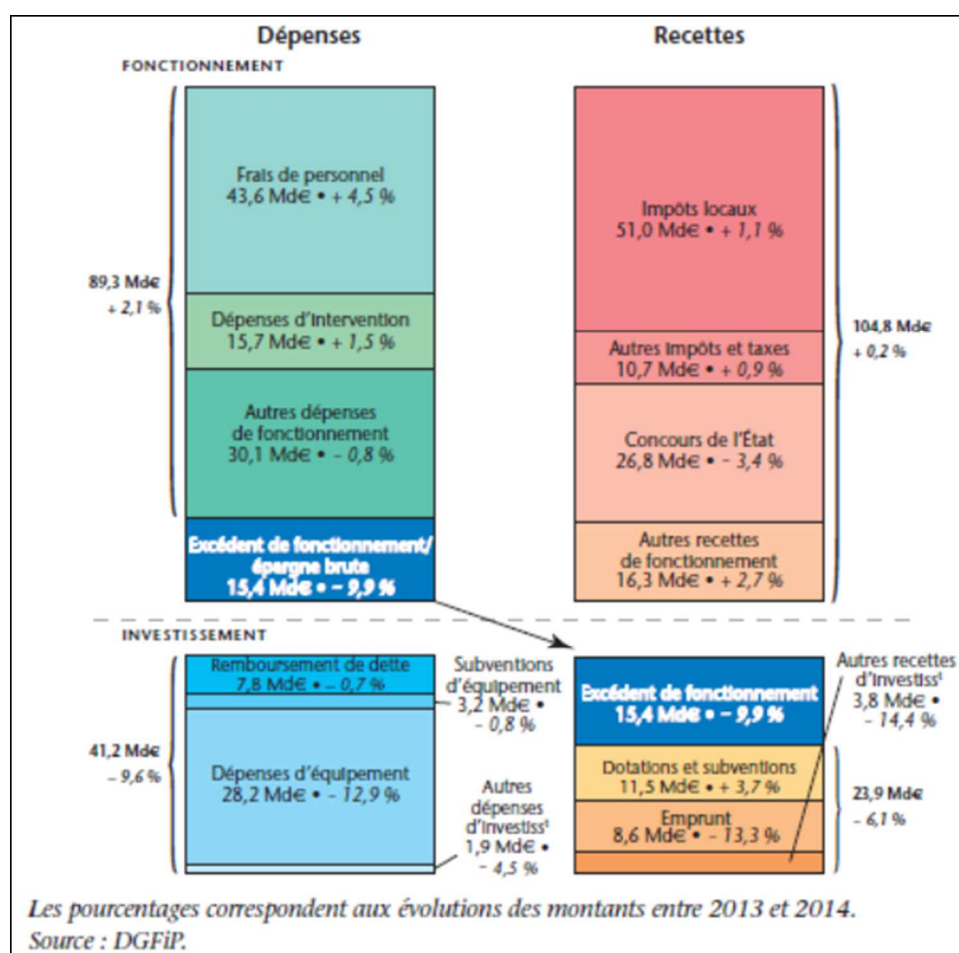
Dépenses

Recettes

FONCTIONNEMENT

89,3 Md€
+ 2,1 %

Frais de personnel
43,6 Md€ • + 4,5 %

Dépenses d'intervention
15,7 Md€ • + 1,5 %

Autres dépenses de fonctionnement
30,1 Md€ • – 0,8 %

Excédent de fonctionnement/ épargne brute
15,4 Md€ • – 9,9 %

Impôts locaux
51,0 Md€ • + 1,1 %

Autres impôts et taxes
10,7 Md€ • + 0,9 %

Concours de l'État
26,8 Md€ • – 3,4 %

Autres recettes de fonctionnement
16,3 Md€ • + 2,7 %

104,8 Md€
+ 0,2 %

INVESTISSEMENT

41,2 Md€
– 9,6 %

Remboursement de dette
7,8 Md€ • – 0,7 %

Subventions d'équipement
3,2 Md€ •
– 0,8 %

Dépenses d'équipement
28,2 Md€ • – 12,9 %

Autres dépenses d'investiss$^{t}$
1,9 Md€ •
– 4,5 %

Excédent de fonctionnement
15,4 Md€ • – 9,9 %

Autres recettes d'investiss$^{t}$
3,8 Md€ •
– 14,4 %

Dotations et subventions
11,5 Md€ • + 3,7 %

Emprunt
8,6 Md€ • – 13,3 %

23,9 Md€
– 6,1 %

Les pourcentages correspondent aux évolutions des montants entre 2013 et 2014.
Source : DGFiP.